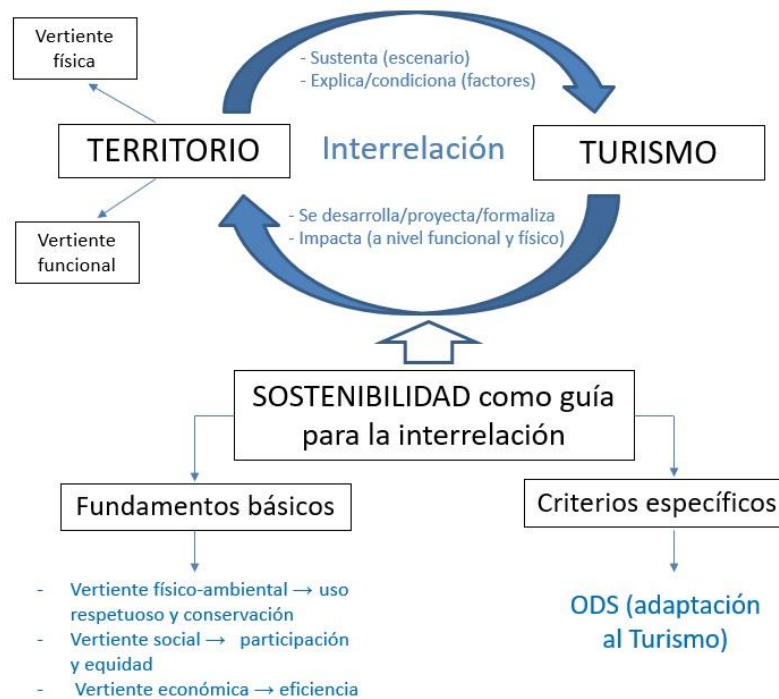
Vertiente física

- Sustenta (escenario)
- Explica/condiciona (factores)

TERRITORIO

Interrelación

TURISMO

Vertiente funcional

- Se desarrolla/proyecta/formaliza
- Impacta (a nivel funcional y físico)

SOSTENIBILIDAD como guía para la interrelación

Fundamentos básicos

Criterios específicos

- Vertiente físico-ambiental → uso respetuoso y conservación
- Vertiente social → participación y equidad
- Vertiente económica → eficiencia

ODS (adaptación al Turismo)